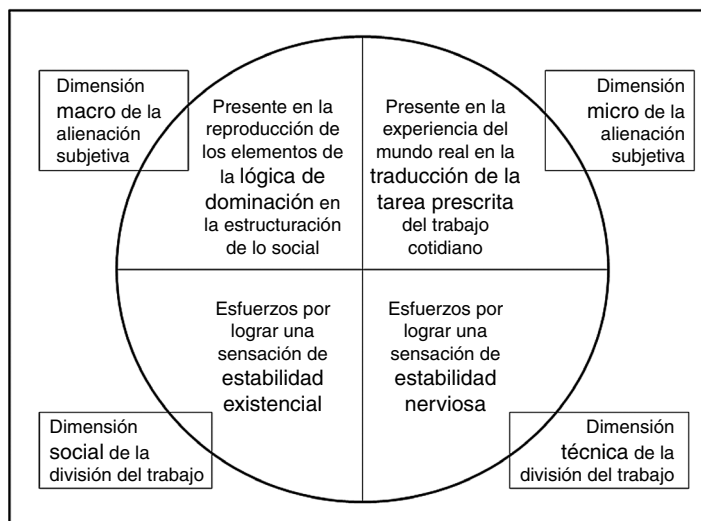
Dimensión macro de la alienación subjetiva

Presente en la reproducción de los elementos de la lógica de dominación en la estructuración de lo social

Presente en la experiencia del mundo real en la traducción de la tarea prescrita del trabajo cotidiano

Dimensión micro de la alienación subjetiva

Esfuerzos por lograr una sensación de estabilidad existencial

Esfuerzos por lograr una sensación de estabilidad nerviosa

Dimensión social de la división del trabajo

Dimensión técnica de la división del trabajo